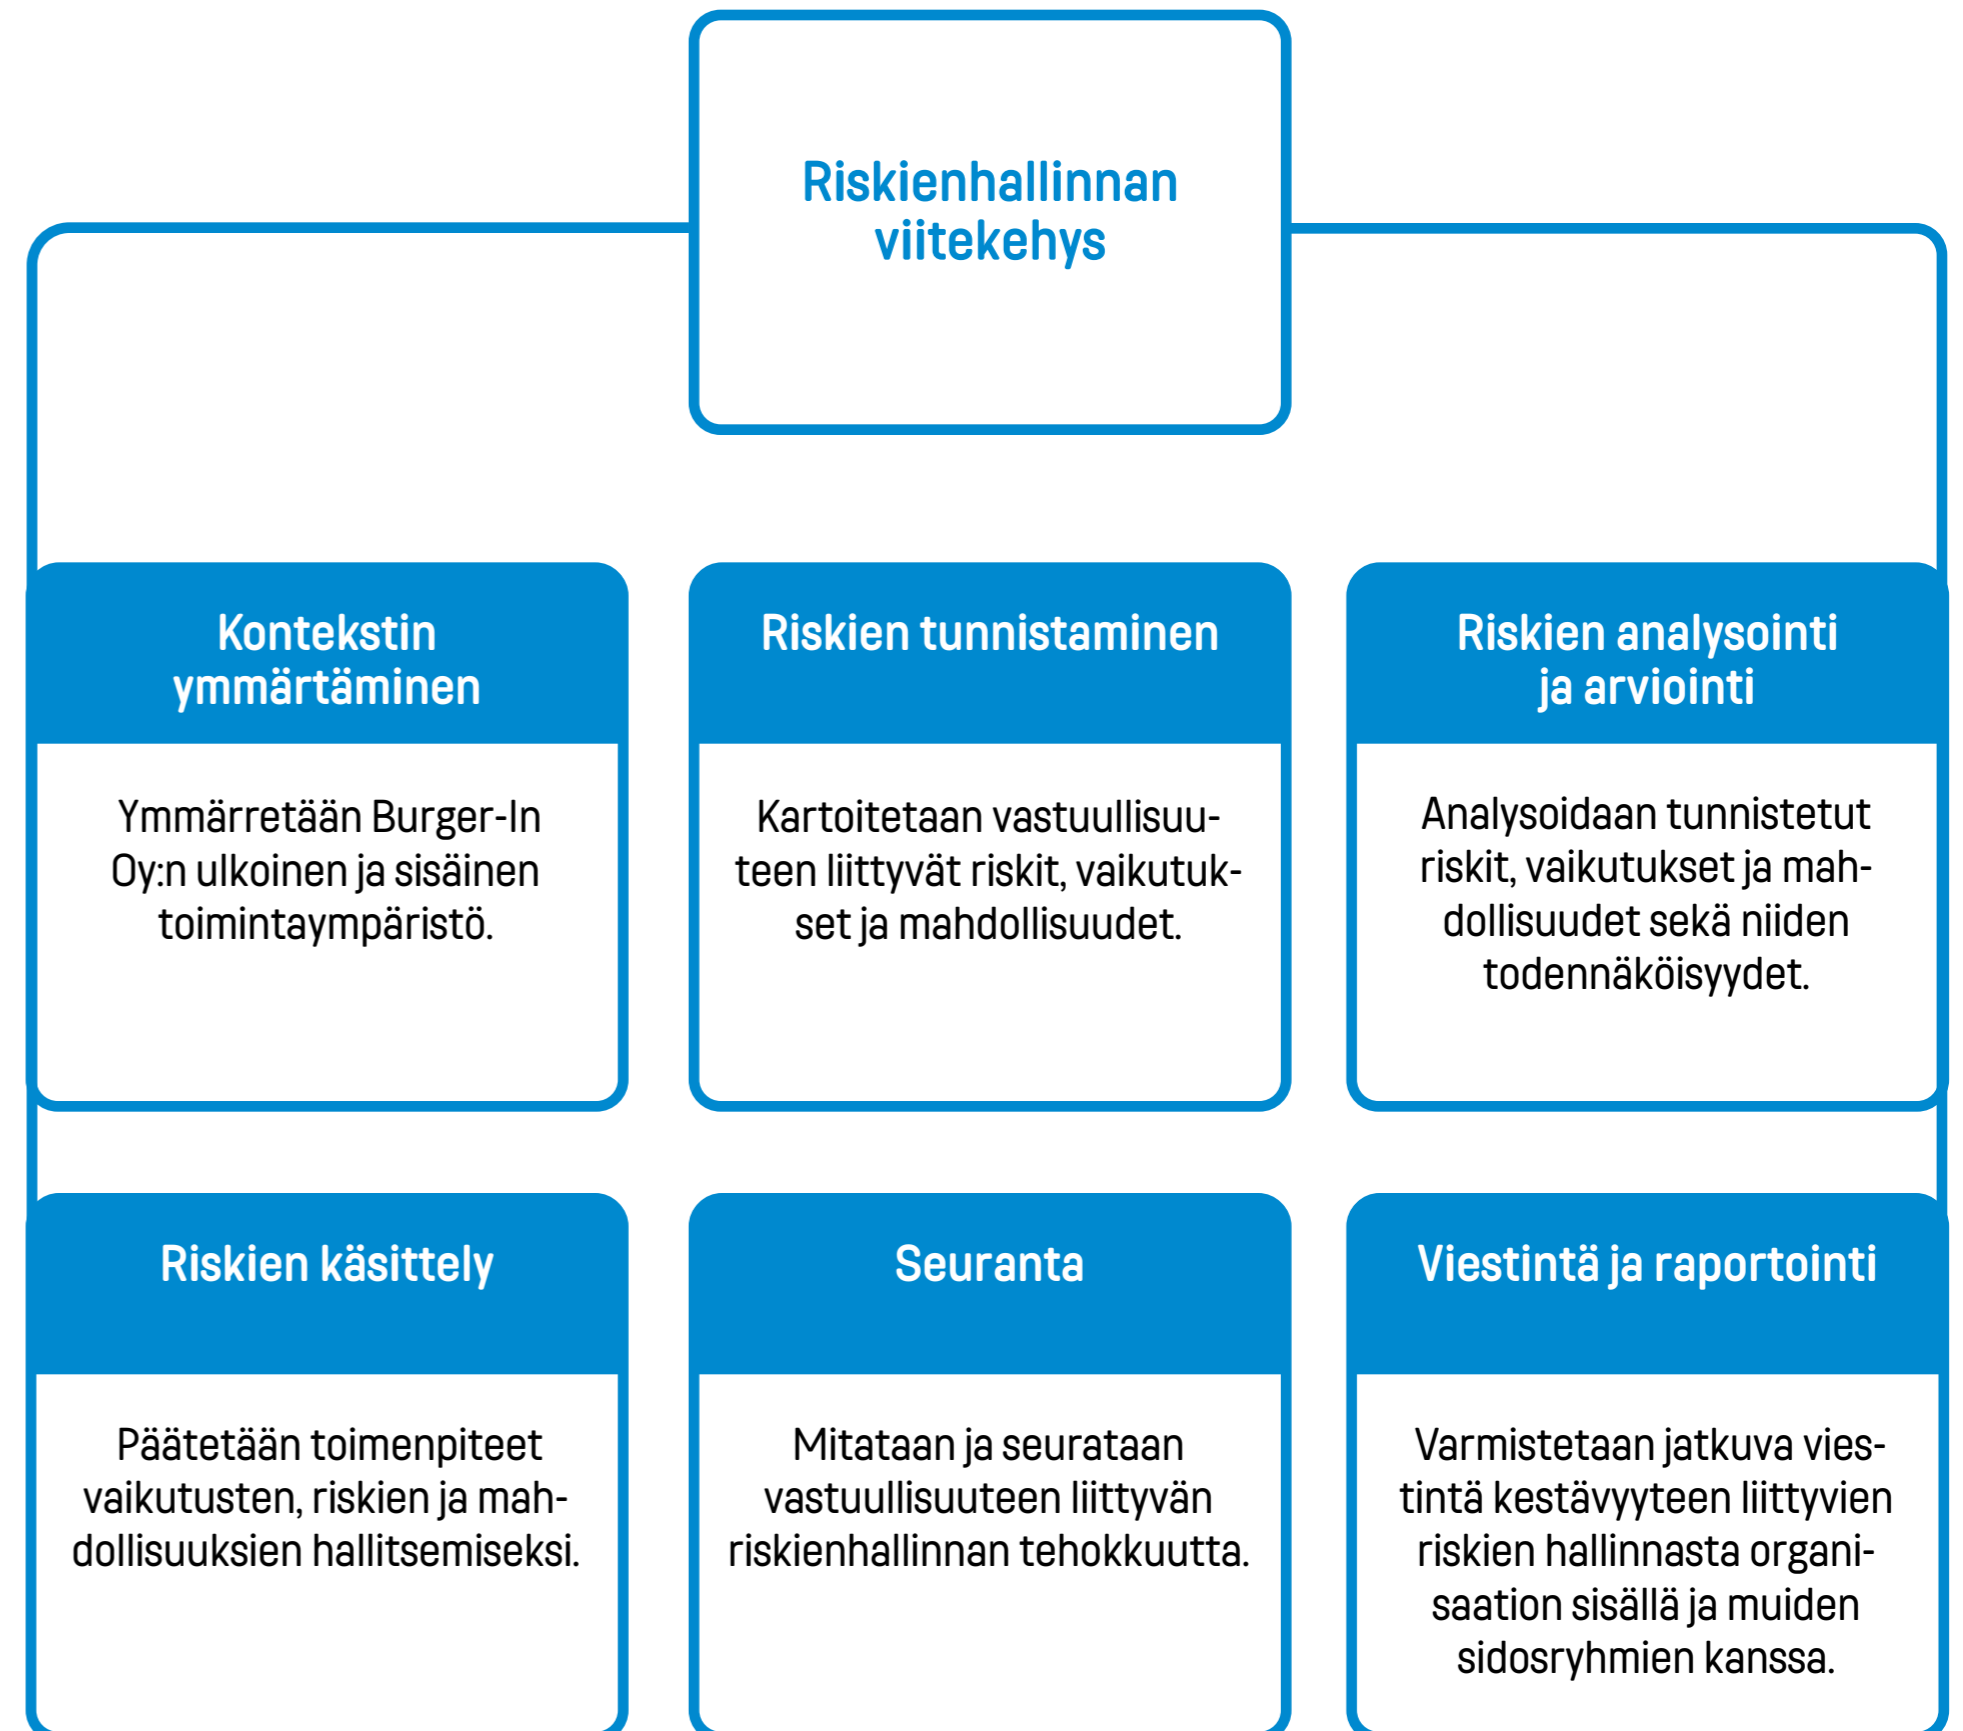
Riskienhallinnan viitekehys

Kontekstin ymmärtäminen

Ymmärretään Burger-In Oy:n ulkoinen ja sisäinen toimintaympäristö.

Riskien tunnistaminen

Kartoitetaan vastuullisuuteen liittyvät riskit, vaikutukset ja mahdollisuudet.

Riskien analysointi ja arviointi

Analysoidaan tunnistetut riskit, vaikutukset ja mahdollisuudet sekä niiden todennäköisyydet.

Riskien käsittely

Päätetään toimenpiteet vaikutusten, riskien ja mahdollisuuksien hallitsemiseksi.

Seuranta

Mitataan ja seurataan vastuullisuuteen liittyvän riskienhallinnan tehokkuutta.

Viestintä ja raportointi

Varmistetaan jatkuva viestintä kestävyyteen liittyvien riskien hallinnasta organisaation sisällä ja muiden sidosryhmien kanssa.